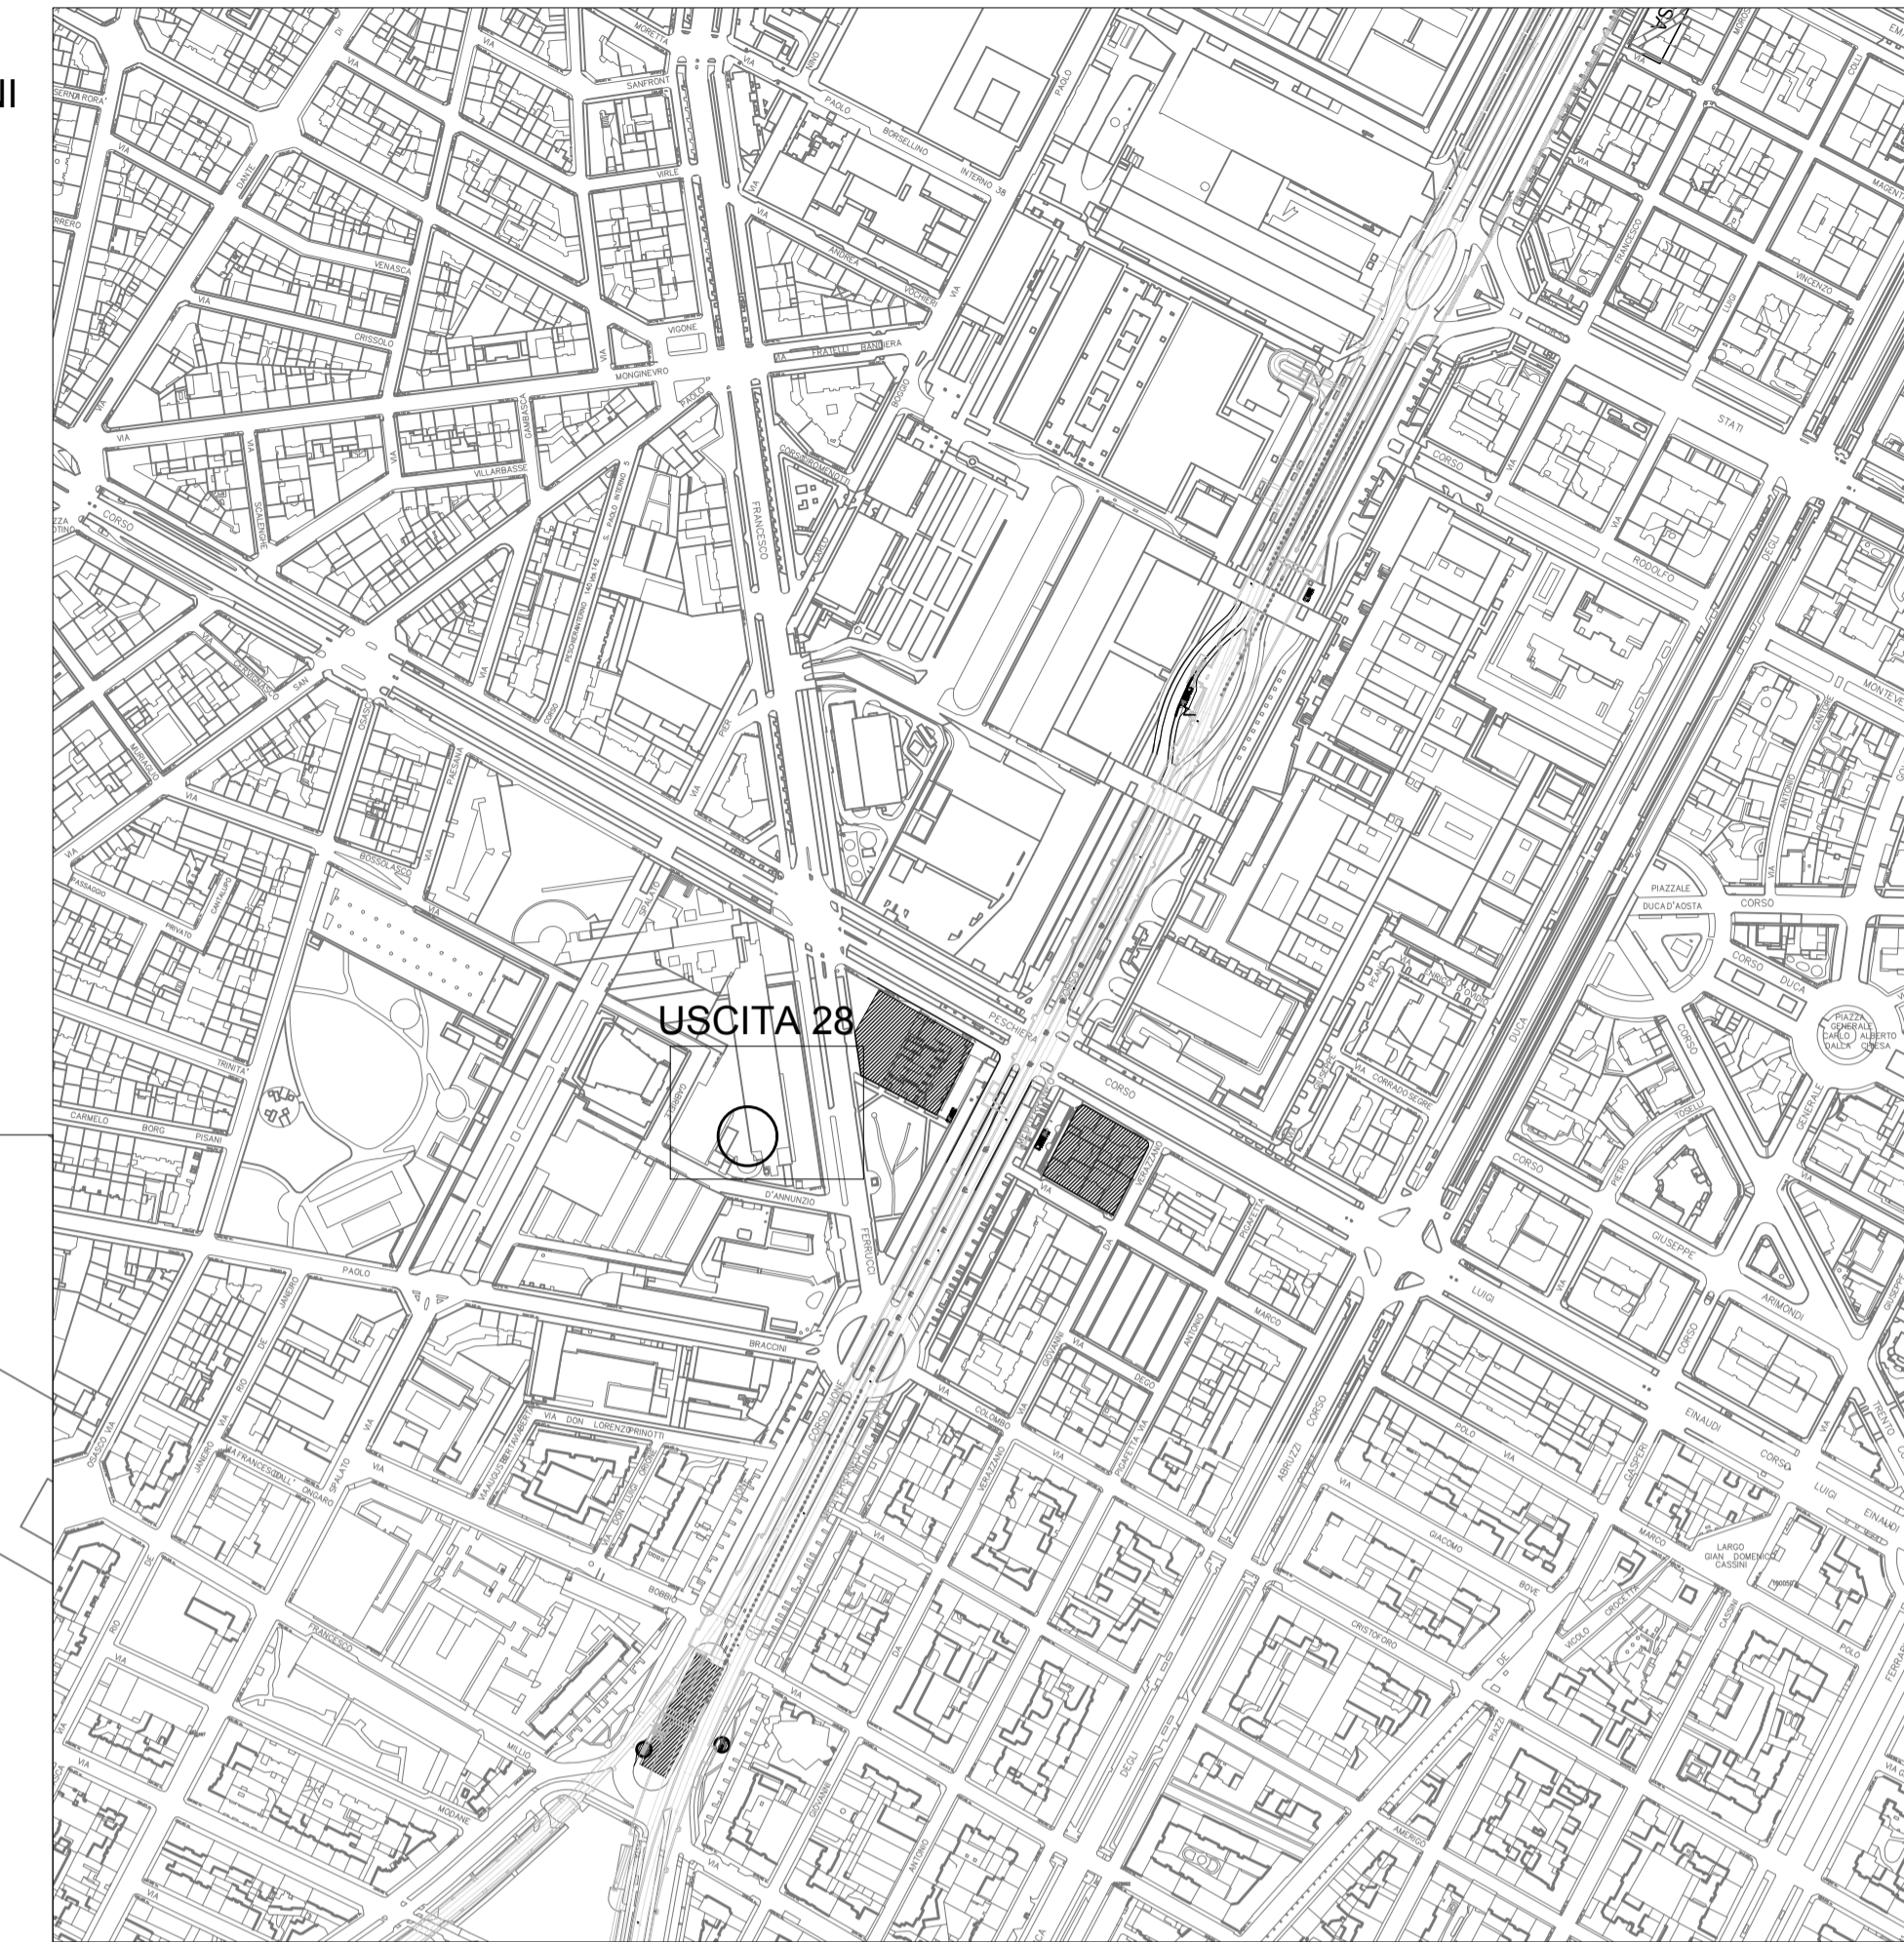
II

USCITA 28

MORETTA
SANFRONT
VIA
PAOLO
BORSELLINO
INTERNO 38
VIRLE
VIA
ANDREA
VOCHIERI
VENASCA
CRISSOLO
VIGONE
VIA FRATELLI BANDIERA
MONGINEVRO
PAOLO
GAMBASCA
VILLARBASSE
SCALENGHE
CORSO
SAN PAOLO
FRANCESCO
PIER
VIA
CORSO
PESCHIERA
SPALATO
BOSSOLASCO
PASSADDIO
PRIVATO
CANTALUPO
TRINITA'
CARMELO
BORG
PISANI
GABRIELE
D'ANNUNZIO
FERRUCCI
PAOLO
BRACCINI
VIA DON LORENZO PRINOTTI
CORSO VINZAGLIO
OULX
JANEIRO
RIO
DE
ONGARO
SPALATO
BOBBIO
FRANCESCO
MILLIO
MODANE
VIA
STATI
CORSO
RODOLFO
VINCENZO
LUIGI
FRANCESCO
MONTEVECCHIO
ANTONIO
CANTORE
PIAZZALE
DUCA D'AOSTA
CORSO
CORSO DUCA
PIAZZA GENERALE CARLO ALBERTO DALLA CHIESA
VIA CORRADO SEGRE
ENRICO D'OVIDIO
PEANO
VERAZZANO
PIGAFETTA
MARCO
GIOVANNI
DA
ANTONIO
DEGO
COLOMBO
VERAZZANO
ABRUZZI
CORSO
LUIGI
GIUSEPPE
ARIMONDI
PIETRO
TOSELLI
EINAUDI
POLO
GASPERI
CORSO
LUIGI
EINAUDI
TRENTO
GIACOMO
BOVE
LARGO GIAN DOMENICO CASSINI
CRISTOFORO
VICOLO CROCETTA
CASSINI
POLO
FERRARIS
AMERIGO
PIAZZI
DEGLI
DUCA
GENERALE